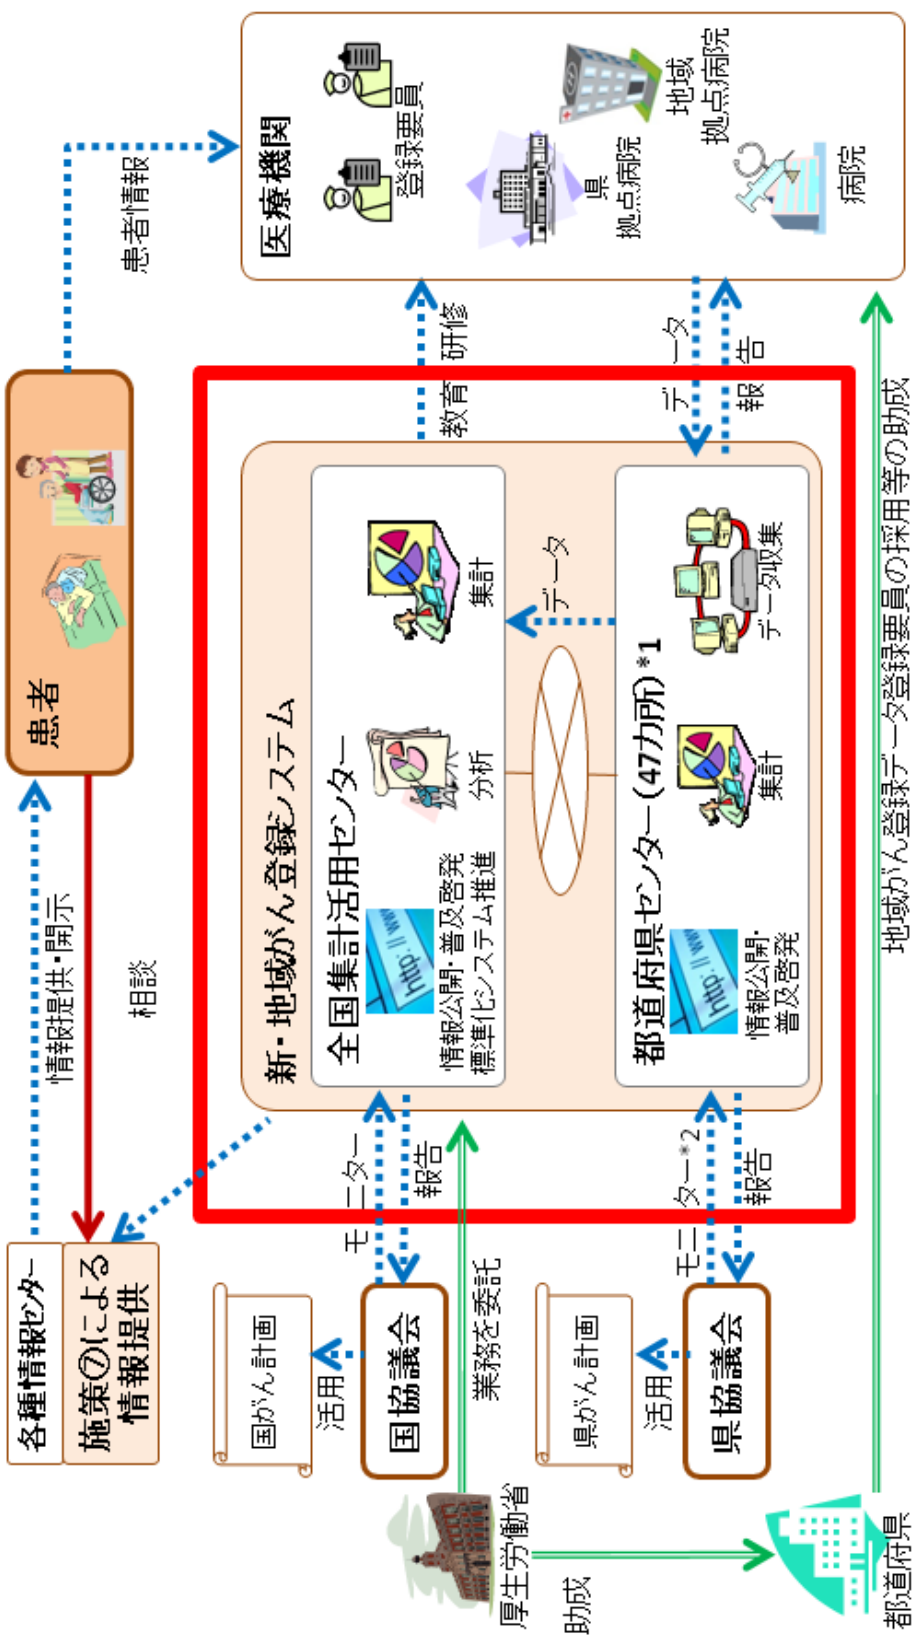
医療機関

登録要員

登録要員

県拠点病院

地域拠点病院

病院

患者情報

患者

情報提供・開示

相談

各種情報センター

施策⑦による情報提供

新・地域がん登録システム

全国集計活用センター

情報公開・普及啓発
標準化システム推進

分析

集計

データ

都道府県センター（47カ所）*1

情報公開・普及啓発

集計

データ収集

教育 研修

データ

報告

モニター

報告

モニター*2

報告

国協議会

活用

国がん計画

県協議会

活用

県がん計画

業務を委託

厚生労働省

助成

都道府県

地域がん登録データ登録要員の採用等の助成